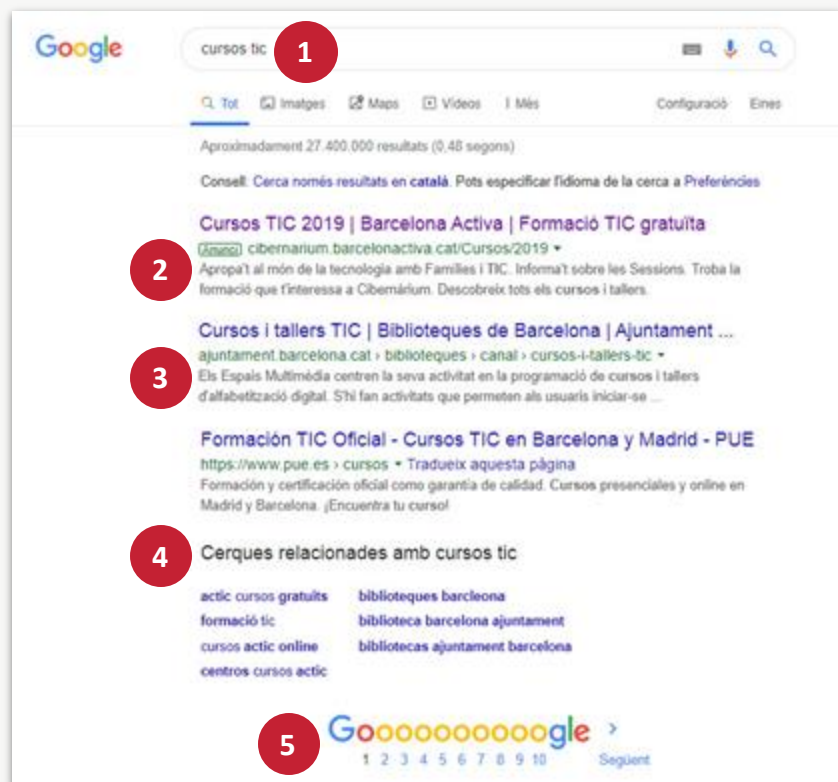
Google

cursos tic

1

Tot Imatges Maps Vídeos Més Configuració Eines

Aproximadament 27.400.000 resultats (0,48 segons)

Consell: Cerca només resultats en català. Pots especificar l'idioma de la cerca a Preferències

Cursos TIC 2019 | Barcelona Activa | Formació TIC gratuïta
Anunci cibernarium.barcelonactiva.cat/Cursos/2019
Apropa't al món de la tecnologia amb Famílies i TIC. Informa't sobre les Sessions. Troba la formació que t'interessa a Cibernàrium. Descobreix tots els cursos i tallers.

2

Cursos i tallers TIC | Biblioteques de Barcelona | Ajuntament ...
ajuntament.barcelona.cat › biblioteques › canal › cursos-i-tallers-tic
Els Espais Multimèdia centren la seva activitat en la programació de cursos i tallers d'alfabetització digital. S'hi fan activitats que permeten als usuaris iniciar-se ...

3

Formación TIC Oficial - Cursos TIC en Barcelona y Madrid - PUE
https://www.pue.es › cursos ▾ Tradueix aquesta pàgina
Formación y certificación oficial como garantía de calidad. Cursos presenciales y online en Madrid y Barcelona. ¡Encuentra tu curso!

4

Cerques relacionades amb cursos tic

actic cursos gratuits
formació tic
cursos actic online
centros cursos actic

biblioteques barcleona
biblioteca barcelona ajuntament
bibliotecas ajuntament barcelona

5

Goooooooooogle ›
1 2 3 4 5 6 7 8 9 10 Següent